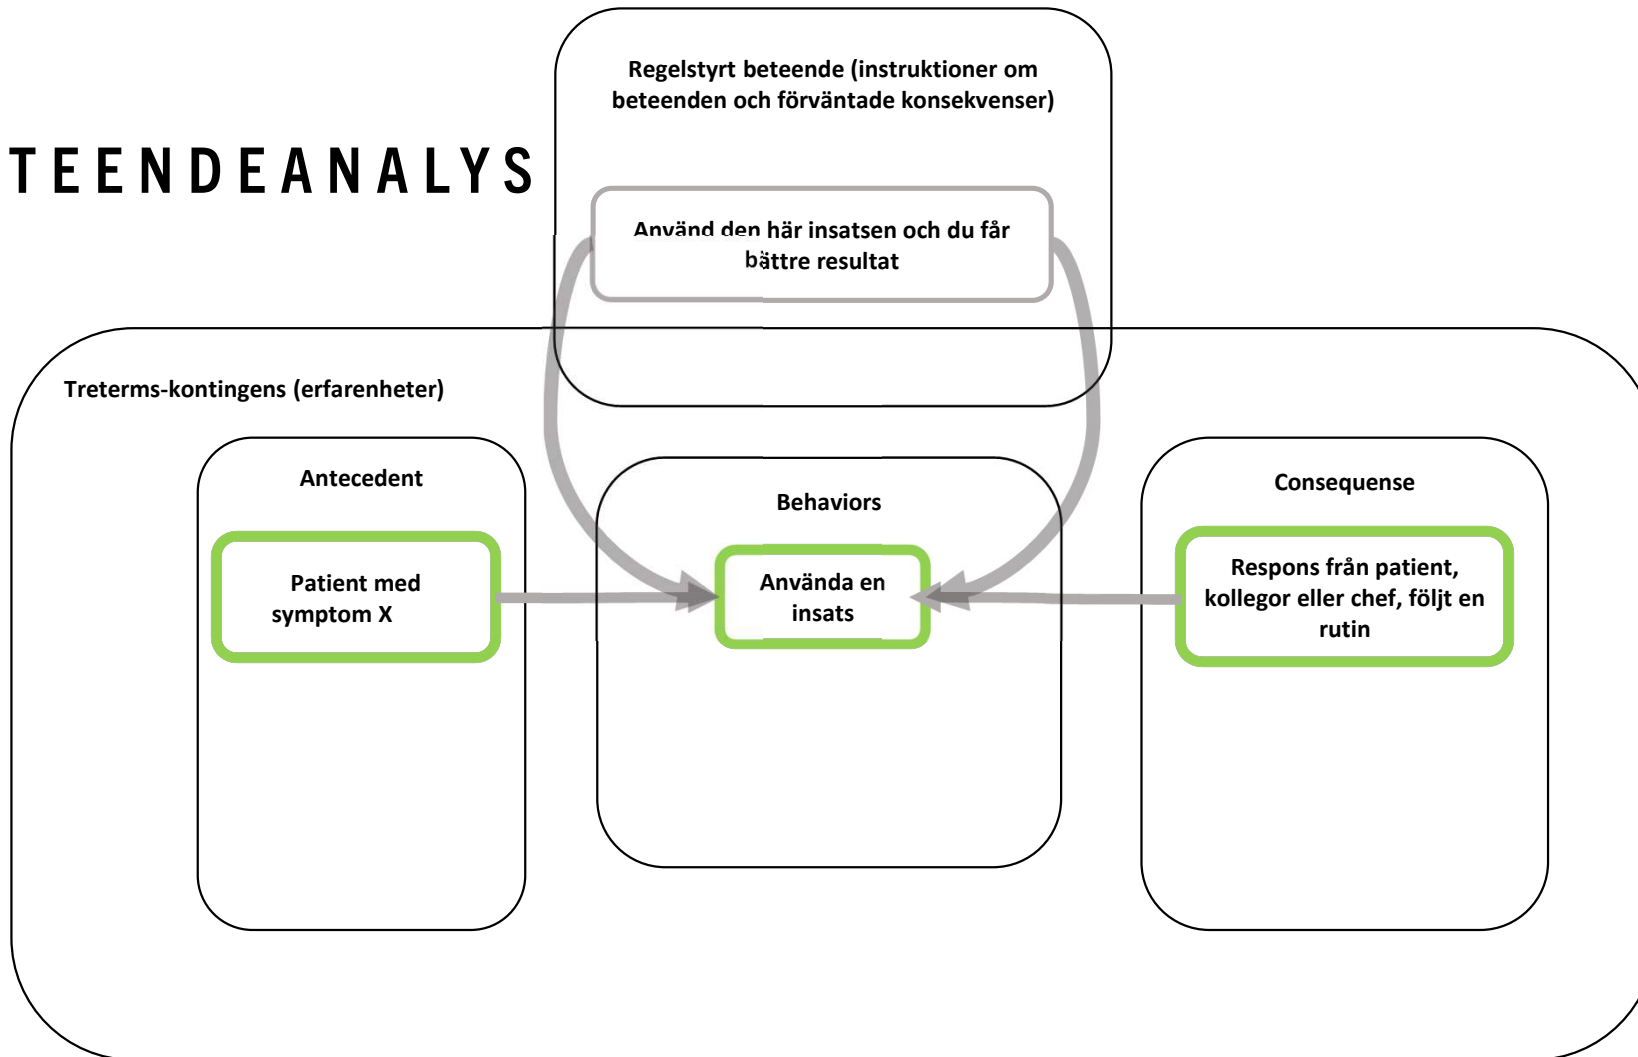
TEENDEANALYS

Regelstyrt beteende (instruktioner om beteenden och förväntade konsekvenser)

Använd den här insatsen och du får bättre resultat

Treterms-kontingens (erfarenheter)

Antecedent

Patient med symptom X

Behaviors

Använda en insats

Consequense

Respons från patient, kollegor eller chef, följt en rutin